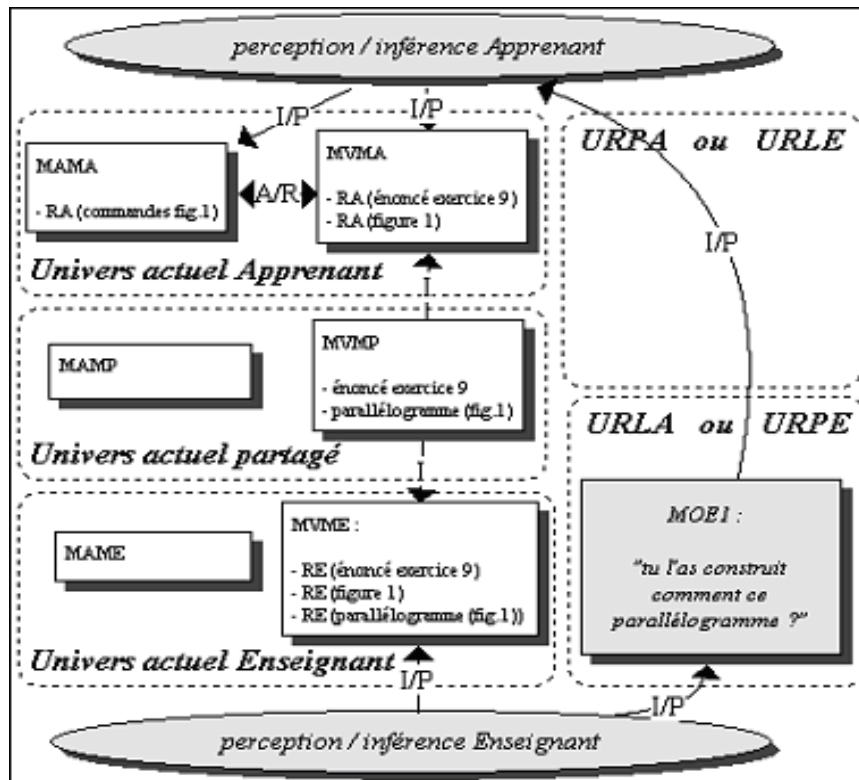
perception / inférence Apprenant

I/P

I/P

MAMA

- RA (commandes fig.1)

A/R

MVMA

- RA (énoncé exercice 9)
- RA (figure 1)

Univers actuel Apprenant

URPA ou URLE

I/P

I

MAMP

MVMP

- énoncé exercice 9
- parallélogramme (fig.1)

Univers actuel partagé

URLA ou URPE

I

MAME

MVME :

- RE (énoncé exercice 9)
- RE (figure 1)
- RE (parallélogramme (fig.1))

MOE1 :

"tu l'as construit comment ce parallélogramme ?"

Univers actuel Enseignant

I/P

I/P

perception / inférence Enseignant